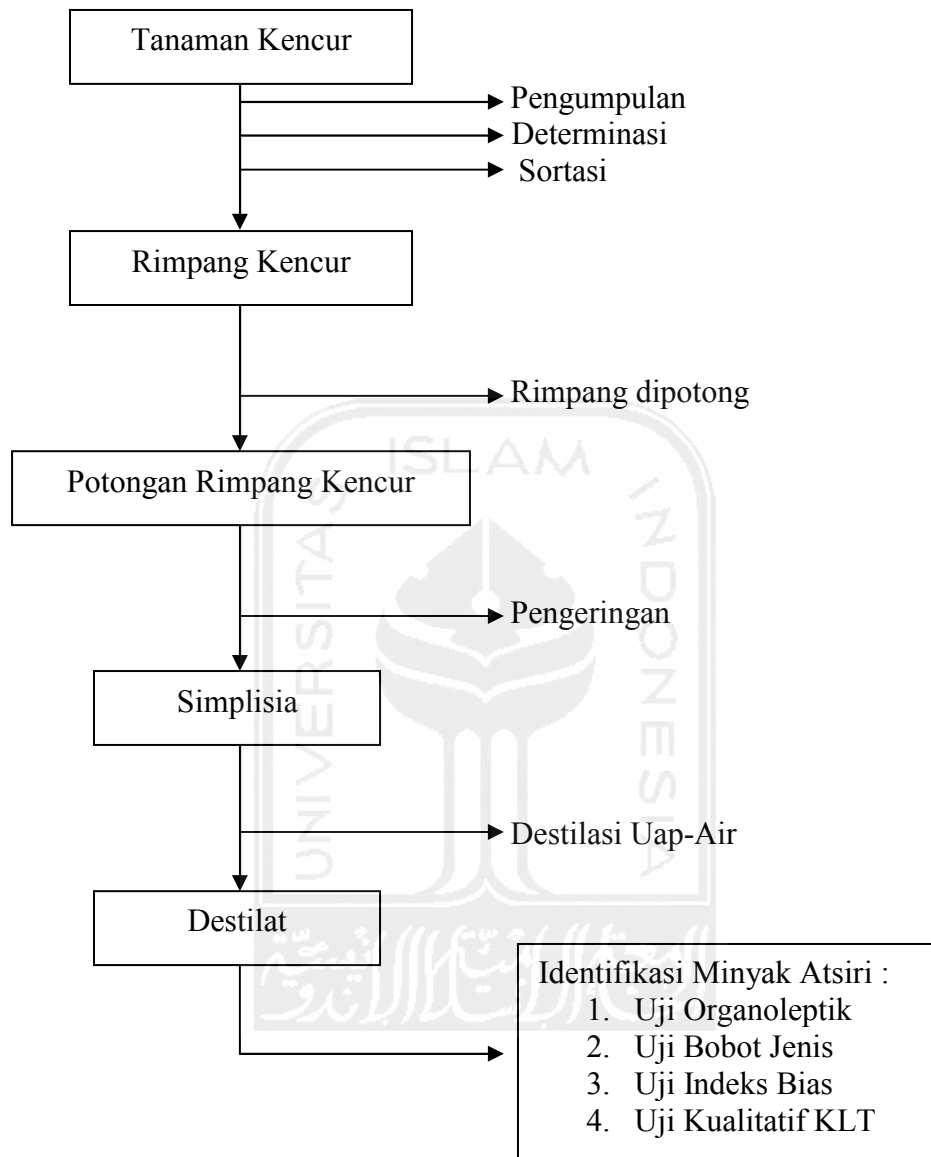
Tanaman Kencur

Pengumpulan
Determinasi
Sortasi

Rimpang Kencur

Rimpang dipotong

Potongan Rimpang Kencur

Pengeringan

Simplisia

Destilasi Uap-Air

Destilat

Identifikasi Minyak Atsiri :
1. Uji Organoleptik
2. Uji Bobot Jenis
3. Uji Indeks Bias
4. Uji Kualitatif KLT

UNIVERSITAS ISLAM INDONESIA